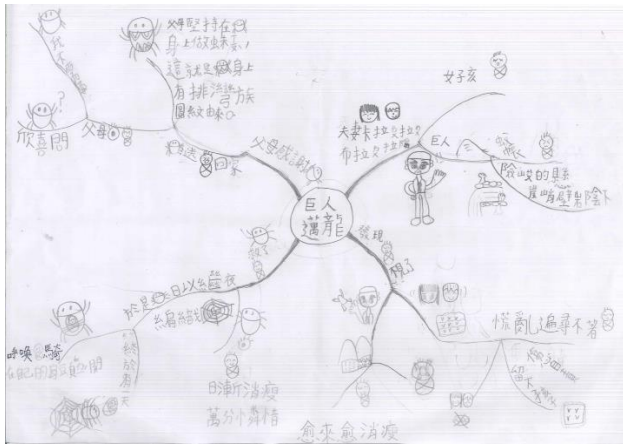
巨人
邁龍

父母堅持在
身上做蛛表!
這就是蜘身上
有排法的族
圖紋由來

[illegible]
?
旅店門
父母
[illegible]
父母成蜘
回家

女子孩
夫妻卡拉及卡拉
布拉及卡拉
巨人
險峻的懸
崖峭壁 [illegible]

發現
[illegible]
慌亂追尋不著
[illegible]

於是一日以繼夜
絲線蜘網
日漸消瘦
萬分心疼惜
愈來愈消瘦

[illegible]
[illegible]
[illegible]